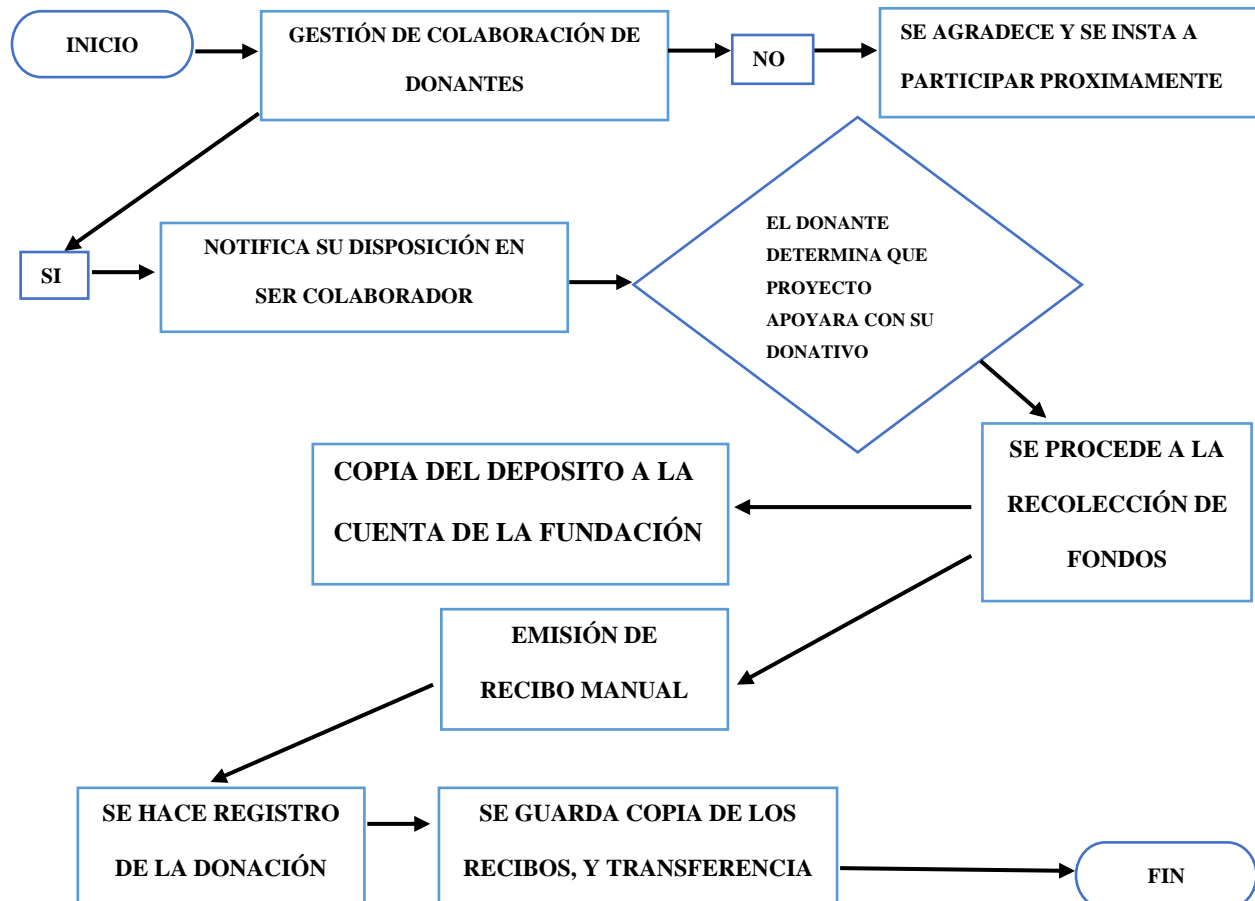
INICIO

GESTIÓN DE COLABORACIÓN DE DONANTES

NO

SE AGRADECE Y SE INSTA A PARTICIPAR PROXIMAMENTE

SI

NOTIFICA SU DISPOSICIÓN EN SER COLABORADOR

EL DONANTE DETERMINA QUE PROYECTO APOYARA CON SU DONATIVO

SE PROCEDE A LA RECOLECCIÓN DE FONDOS

COPIA DEL DEPOSITO A LA CUENTA DE LA FUNDACIÓN

EMISIÓN DE RECIBO MANUAL

SE HACE REGISTRO DE LA DONACIÓN

SE GUARDA COPIA DE LOS RECIBOS, Y TRANSFERENCIA

FIN